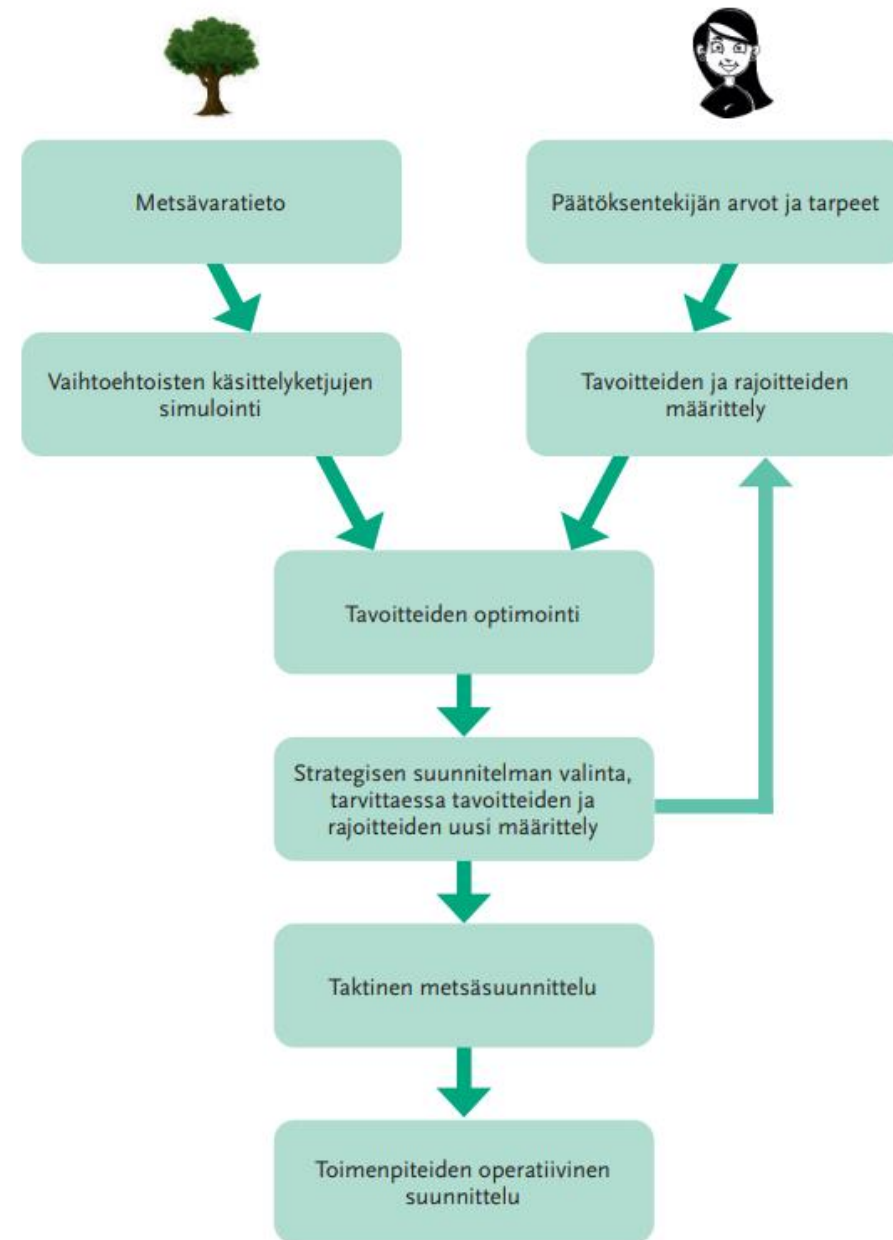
Metsävaratieto

Päätöksentekijän arvot ja tarpeet

Vaihtoehtoisten käsittelyketjujen simulointi

Tavoitteiden ja rajoitteiden määrittely

Tavoitteiden optimointi

Strategisen suunnitelman valinta, tarvittaessa tavoitteiden ja rajoitteiden uusi määrittely

Taktinen metsäsuunnittelu

Toimenpiteiden operatiivinen suunnittelu